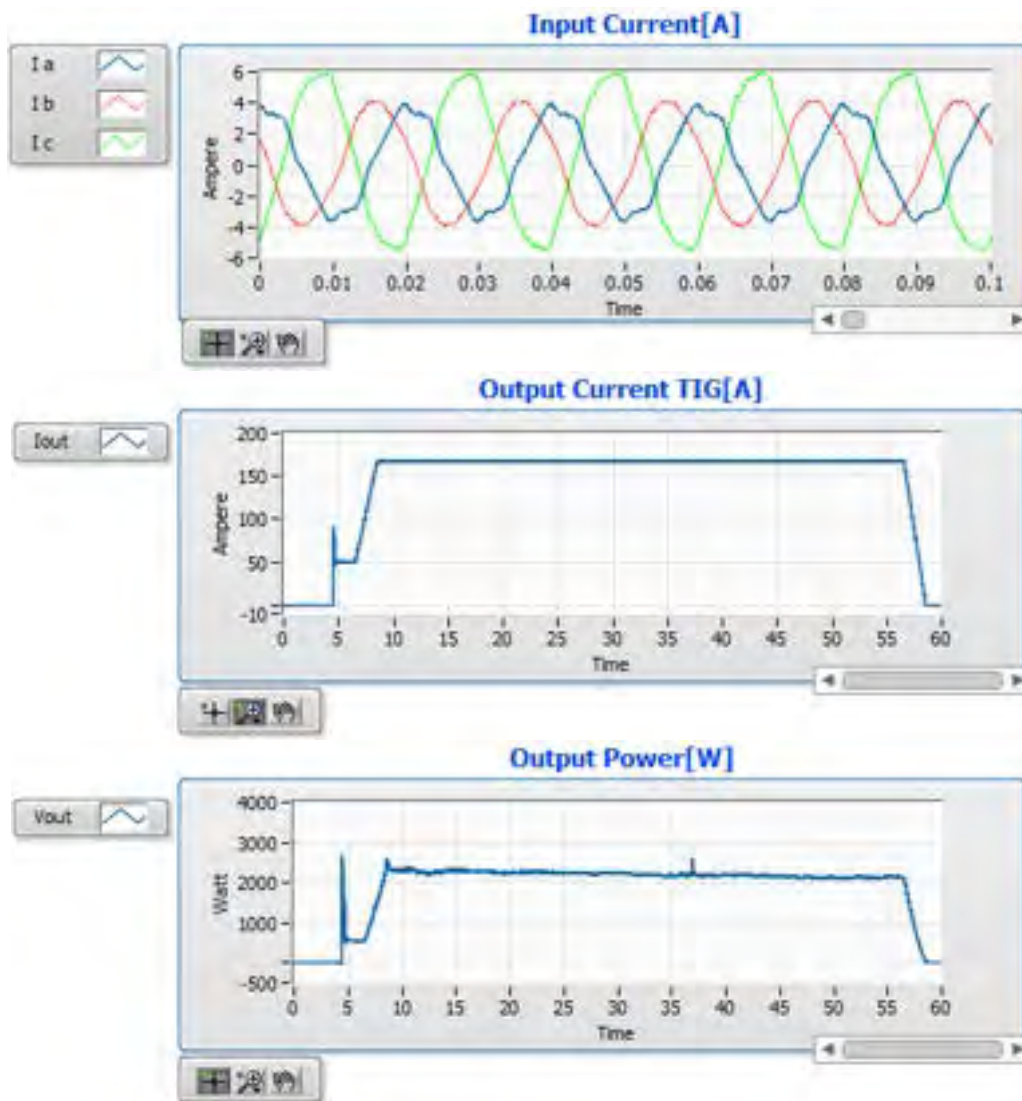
Input Current[A]

Ia
Ib
Ic

6
4
2
0
-2
-4
-6
Ampere
0 0.01 0.02 0.03 0.04 0.05 0.06 0.07 0.08 0.09 0.1
Time

Output Current TIG[A]

Iout

200
150
100
50
-10
Ampere
0 5 10 15 20 25 30 35 40 45 50 55 60
Time

Output Power[W]

Vout

4000
3000
2000
1000
-500
Watt
0 5 10 15 20 25 30 35 40 45 50 55 60
Time